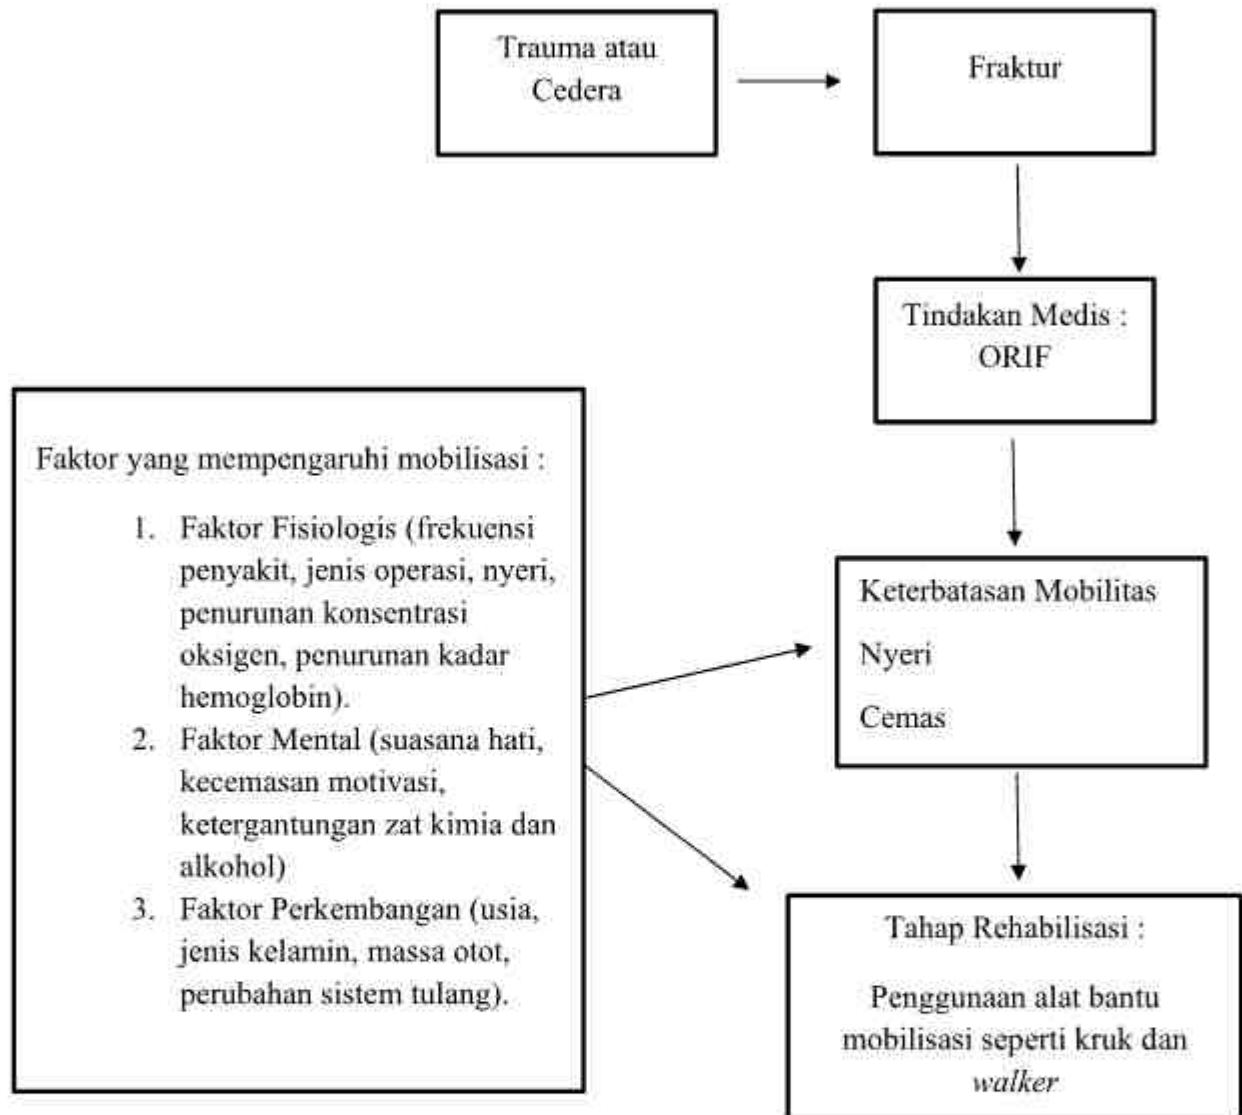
Trauma atau Cedera

Fraktur

Tindakan Medis : ORIF

Faktor yang mempengaruhi mobilisasi :

1. Faktor Fisiologis (frekuensi penyakit, jenis operasi, nyeri, penurunan konsentrasi oksigen, penurunan kadar hemoglobin).
2. Faktor Mental (suasana hati, kecemasan motivasi, ketergantungan zat kimia dan alkohol)
3. Faktor Perkembangan (usia, jenis kelamin, massa otot, perubahan sistem tulang).

Keterbatasan Mobilitas

Nyeri

Cemas

Tahap Rehabilisasi :

Penggunaan alat bantu mobilisasi seperti kruk dan *walker*